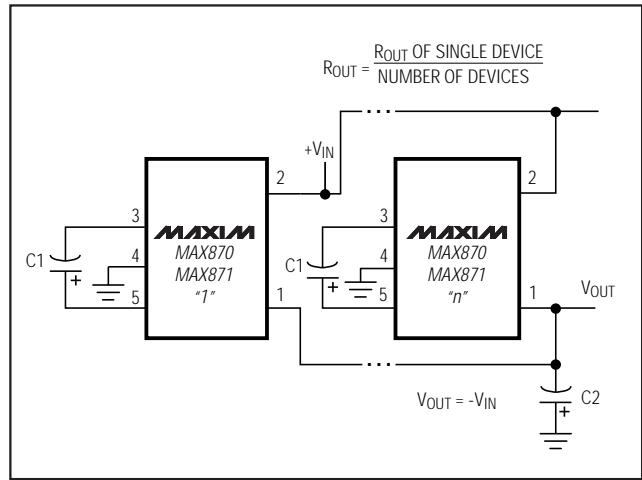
$R_{OUT} = \frac{R_{OUT} \text{ OF SINGLE DEVICE}}{\text{NUMBER OF DEVICES}}$

$+V_{IN}$

2

3

4

5

1

C1

+

MAXIM

MAX870

MAX871

"1"

2

3

4

5

1

C1

+

MAXIM

MAX870

MAX871

"n"

$V_{OUT}$

$V_{OUT} = -V_{IN}$

C2

+